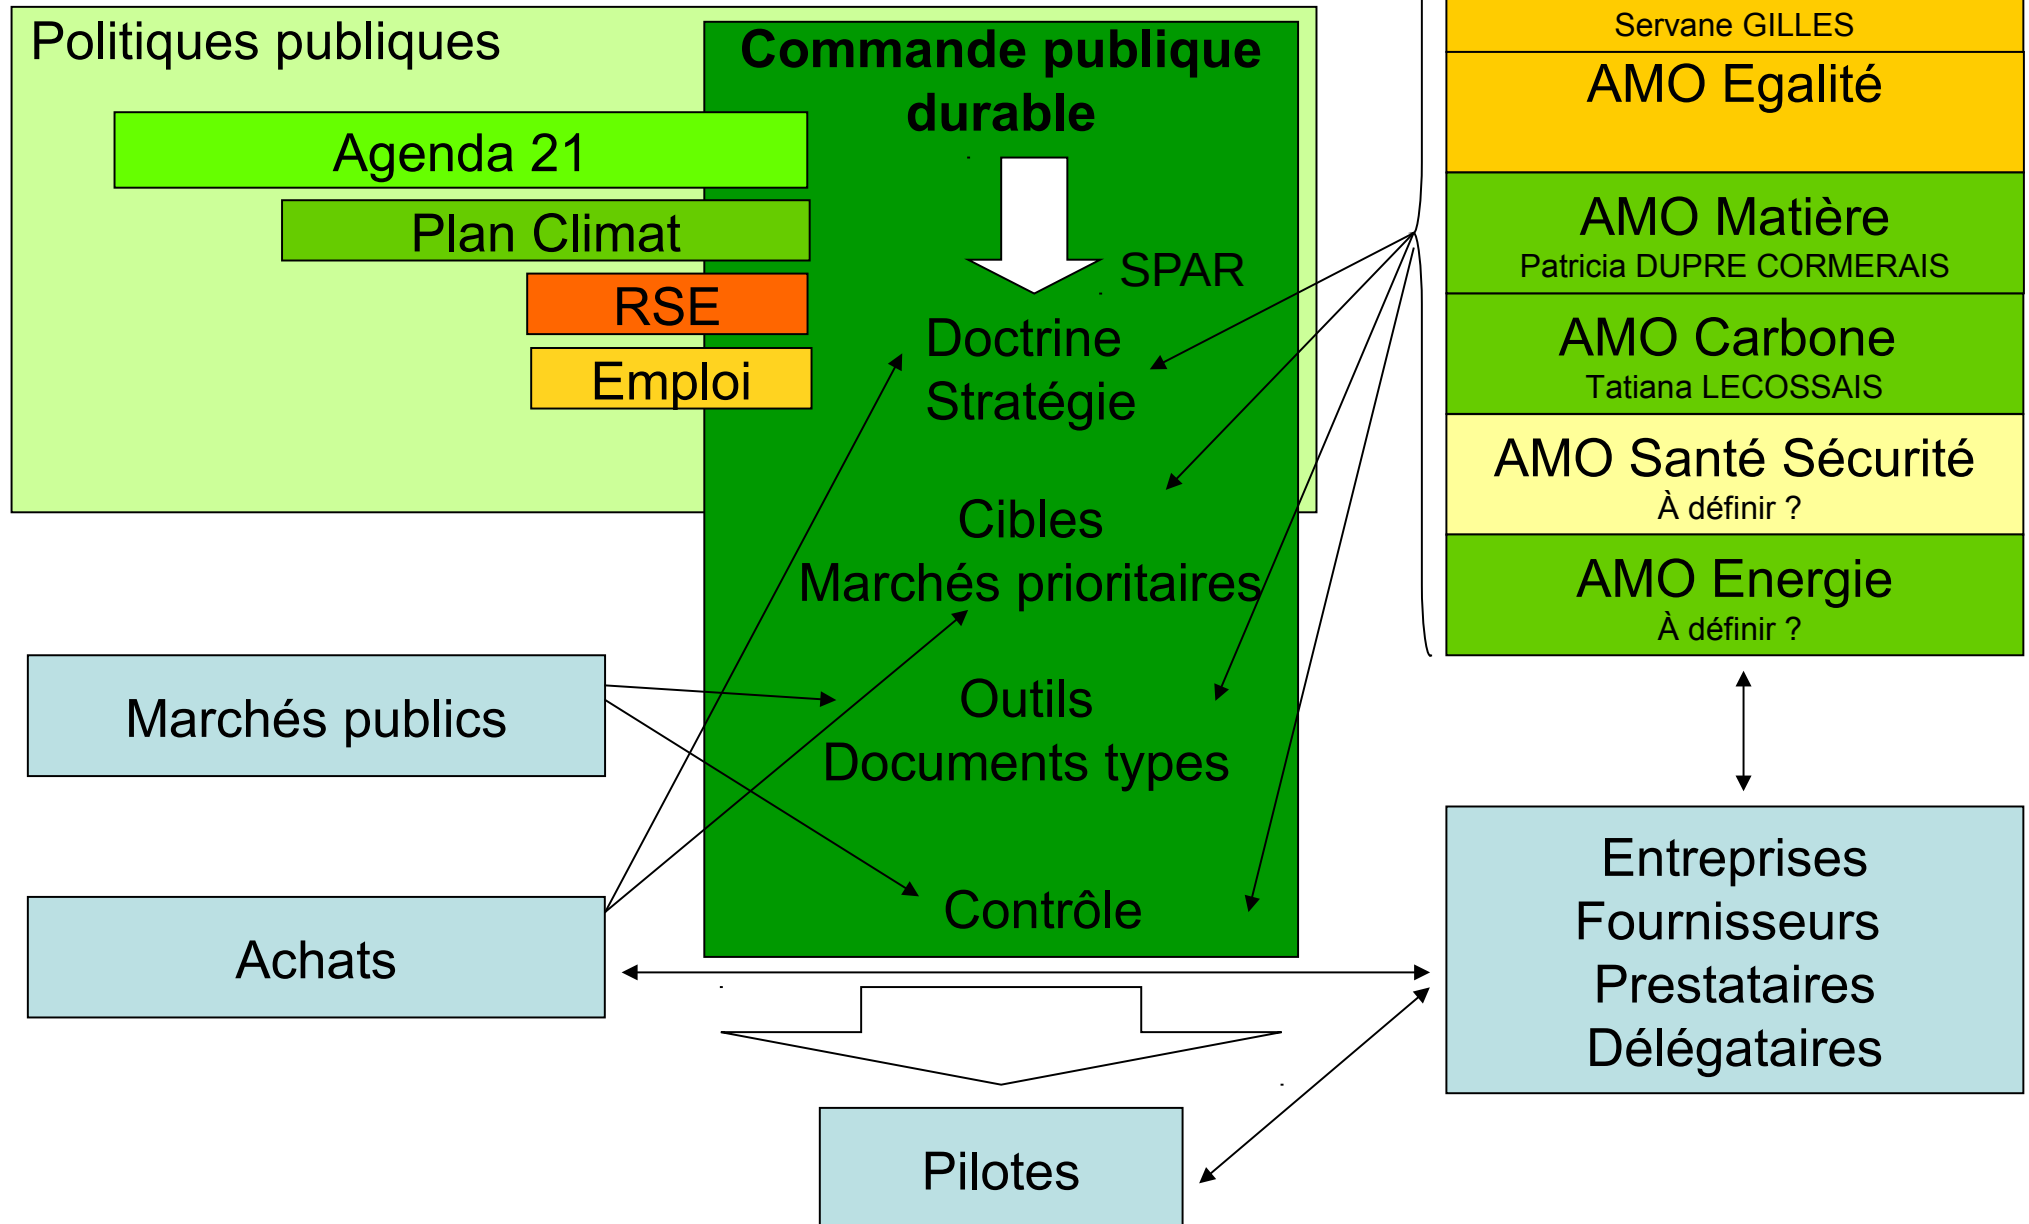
Politiques publiques

Agenda 21

Plan Climat

RSE

Emploi

Commande publique durable

SPAR

Doctrine
Stratégie

Cibles
Marchés prioritaires

Outils
Documents types

Contrôle

Servane GILLES

AMO Egalité

AMO Matière
Patricia DUPRE CORMERAIS

AMO Carbone
Tatiana LECOSSAIS

AMO Santé Sécurité
À définir ?

AMO Energie
À définir ?

Marchés publics

Achats

Entreprises
Fournisseurs
Prestataires
Délégataires

Pilotes